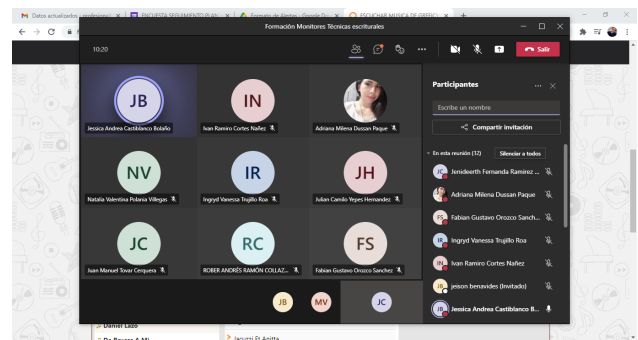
Datos actualizados participan | ENCUESTA SEGUIMIENTO PLAN | Formato de Alerta - Google D | ESCUCHAR MUSICA DE FRECU

Formación Monitores Técnicas escriturales

10:20

Salir

JB
Jessica Andrea Castiblanco Bolaño

IN
Ivan Ramiro Cortes Nañez

Adriana Milena Dussan Paque

NV
Natalia Valentina Polania Villegas

IR
Ingryd Vanessa Trujillo Roa

JH
Julian Camilo Yepes Hernandez

JC
Juan Manuel Tovar Cerquera

RC
ROBER ANDRÉS RAMÓN COLLAZ...

FS
Fabian Gustavo Orozco Sanchez

JB
MV
JC

Participantes

Escribe un nombre

Compartir invitación

En esta reunión (12)
Silenciar a todos

JC Jenideerth Fernanda Ramirez ...
Adriana Milena Dussan Paque
FS Fabian Gustavo Orozco Sanch...
IR Ingryd Vanessa Trujillo Roa
IN Ivan Ramiro Cortes Nañez
JB jeison benavides (Invitado)
JB Jessica Andrea Castiblanco B...

Daniel Lazo
Jacuzzi Ft Anitta